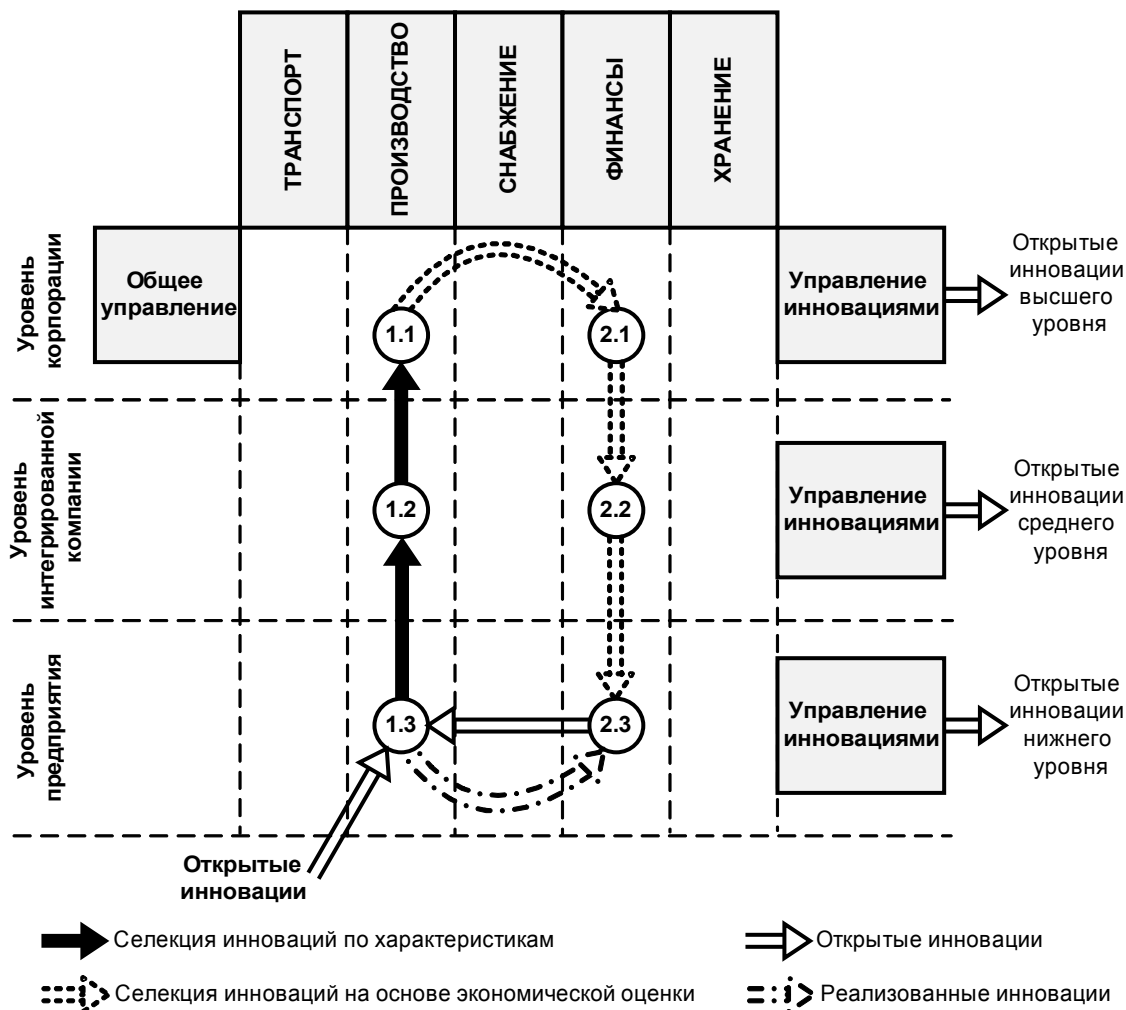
ТРАНСПОРТ

ПРОИЗВОДСТВО

СНАБЖЕНИЕ

ФИНАНСЫ

ХРАНЕНИЕ

Уровень корпорации

Общее управление

1.1

2.1

Управление инновациями

Открытые инновации высшего уровня

Уровень интегрированной компании

1.2

2.2

Управление инновациями

Открытые инновации среднего уровня

Уровень предприятия

1.3

2.3

Управление инновациями

Открытые инновации нижнего уровня

Открытые инновации

Селекция инноваций по характеристикам

Открытые инновации

Селекция инноваций на основе экономической оценки

Реализованные инновации